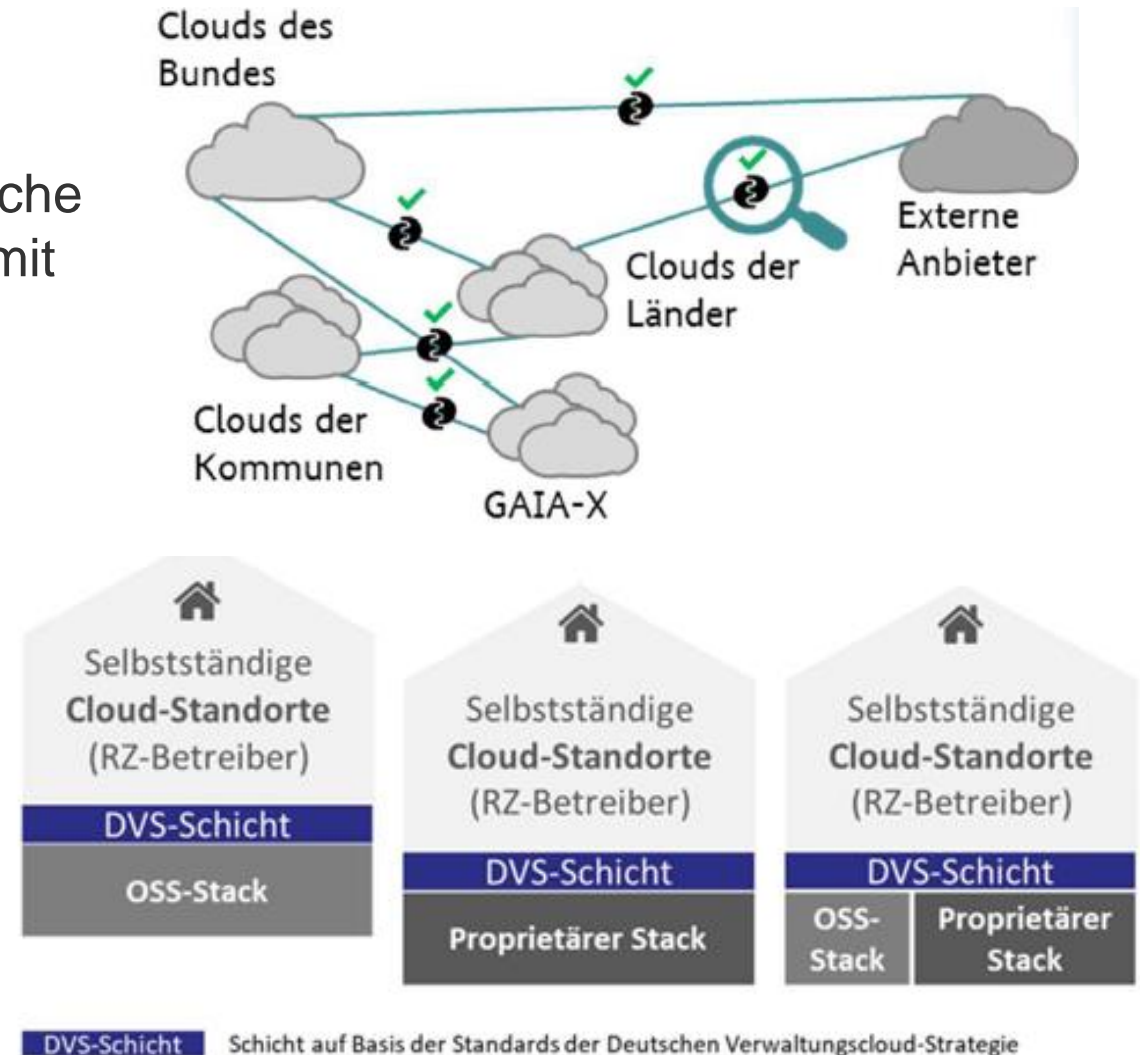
che
mit

Clouds des Bundes

Externe Anbieter

Clouds der Länder

Clouds der Kommunen

GAIA-X

Selbstständige **Cloud-Standorte** (RZ-Betreiber)

DVS-Schicht

OSS-Stack

Selbstständige **Cloud-Standorte** (RZ-Betreiber)

DVS-Schicht

Proprietärer Stack

Selbstständige **Cloud-Standorte** (RZ-Betreiber)

DVS-Schicht

OSS-Stack

Proprietärer Stack

DVS-Schicht Schicht auf Basis der Standards der Deutschen Verwaltungscloud-Strategie